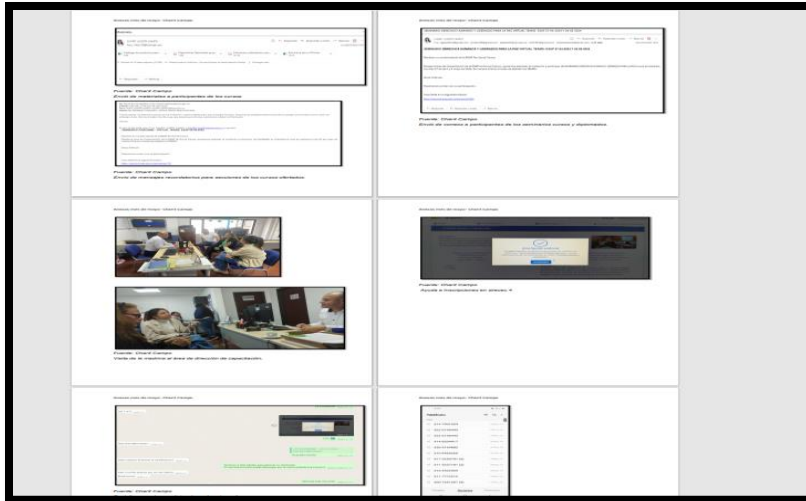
Fuente: Charil Campo
Envío de materiales a participantes de los cursos

Fuente: Charil Campo
Envío de mensajes recordatorios para sesiones de los cursos dictados.

Fuente: Charil Campo
Envío de correos a participantes de los seminarios cursos y diplomados.

Fuente: Charil Campo
Visita de la maestra al área de dirección de capacitación.

Fuente: Charil Campo
Ayuda a inscripciones en sistema

Fuente: Charil Campo